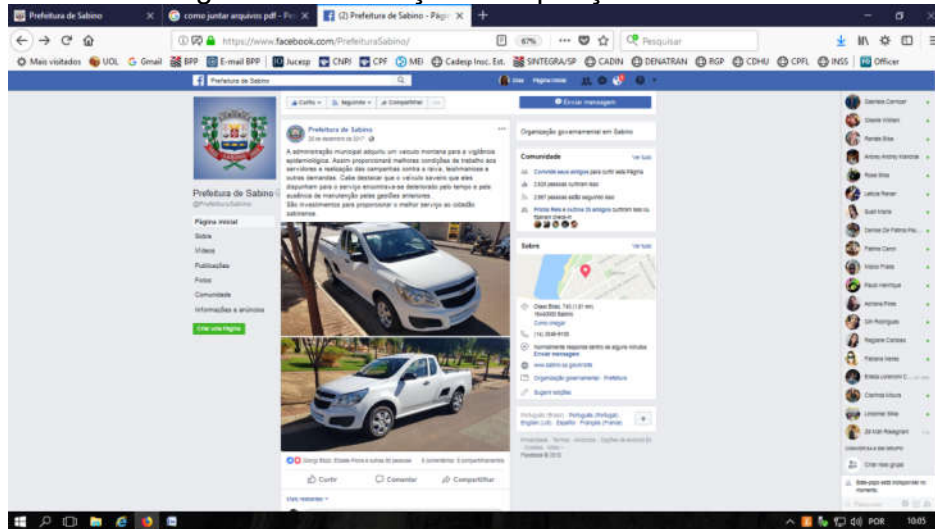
Prefeitura de Sabino
como juntar arquivos pdf - Pe
(2) Prefeitura de Sabino - Págin

https://www.facebook.com/PrefeituraSabino/
67%
Pesquisar

Mais visitados UOL Gmail BPP E-mail BPP Jucesp CNPJ CPF MEI Cadesp Insc. Est. SINTEGRA/SP CADIN DENATRAN RGP CDHU CPFL INSS Officer

Prefeitura de Sabino

Prefeitura de Sabino
@PrefeituraSabino

Página inicial
Sobre
Vídeos
Publicações
Fotos
Comunidade
Informações e anúncios

Criar uma Página

Curtiu Seguindo Compartilhar

Enviar mensagem

Prefeitura de Sabino
20 de dezembro de 2017

A administração municipal adquiriu um veículo montana para a vigilância epidemiológica. Assim proporcionará melhores condições de trabalho aos servidores e realização das campanhas contra a raiva, leishmaniose e outras demandas. Cabe destacar que o veículo saveiro que eles dispunham para o serviço encontra-se deteriorado pelo tempo e pela ausência de manutenção pelas gestões anteriores.
São investimentos para proporcionar o melhor serviço ao cidadão sabinense.

Organização governamental em Sabino

Comunidade
Ver tudo
Convide seus amigos para curtir esta Página
2.624 pessoas curtiram isso
2.667 pessoas estão seguindo isso
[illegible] curtiram isso ou fizeram check-in

Sobre
Ver tudo
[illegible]
16440000 Sabino
Como chegar
(14) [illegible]
Normalmente responde dentro de alguns minutos
Enviar mensagem
www.sabino.sp.gov.br
Organização governamental · Prefeitura
Sugerir edições

Português (Brasil) · Português (Portugal) · English (US) · Español · Français (France)

Privacidade · Termos · Anúncios · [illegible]
Facebook © 2018

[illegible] e outras 56 pessoas
6 comentários 5 compartilhamentos

Curtir
Comentar
Compartilhar

Mais relevantes

Criar novo grupo

POR
10:05